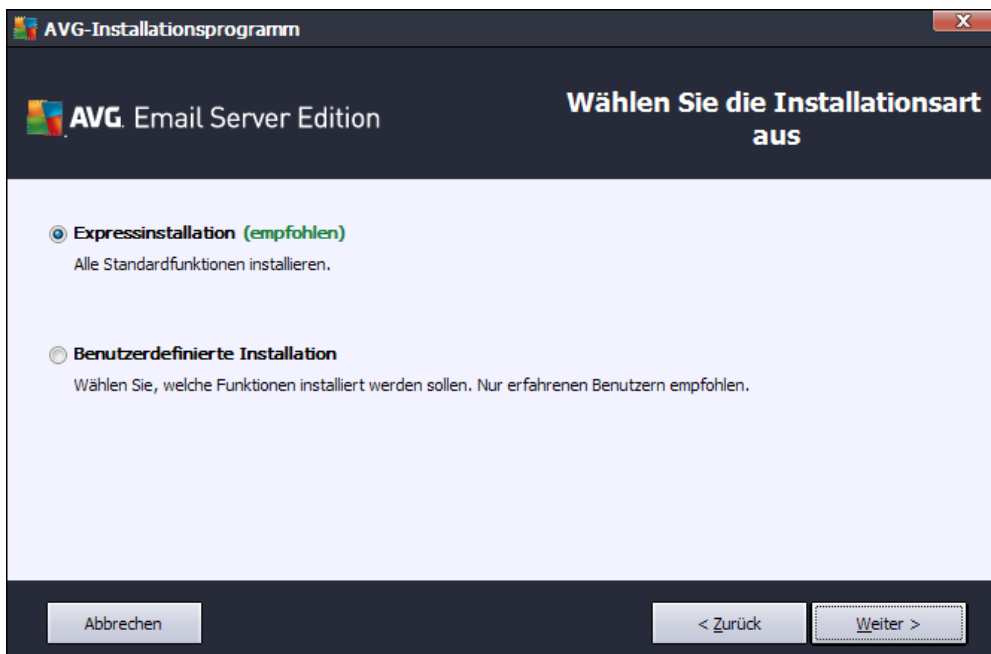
AVG-Installationsprogramm

AVG. Email Server Edition

Wählen Sie die Installationsart aus

Expressinstallation (empfohlen)
Alle Standardfunktionen installieren.

Benutzerdefinierte Installation
Wählen Sie, welche Funktionen installiert werden sollen. Nur erfahrenen Benutzern empfohlen.

Abbrechen

< Zurück

Weiter >